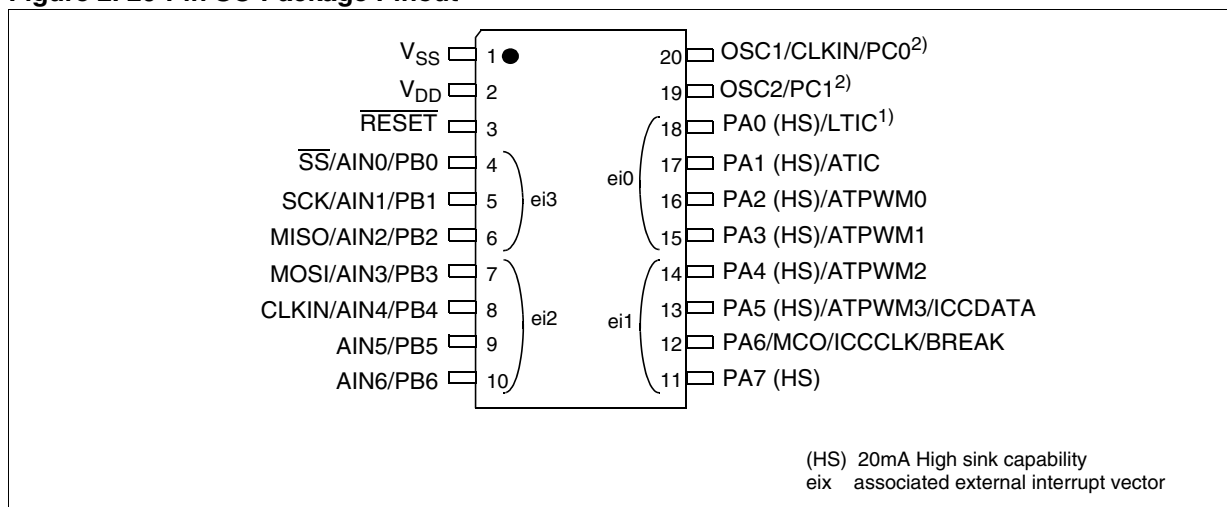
Figure 2. 20-Pin SO Package Pinout

$V_{SS}$ 1
$V_{DD}$ 2
$\overline{RESET}$ 3
$\overline{SS}$/AIN0/PB0 4
SCK/AIN1/PB1 5
MISO/AIN2/PB2 6
MOSI/AIN3/PB3 7
CLKIN/AIN4/PB4 8
AIN5/PB5 9
AIN6/PB6 10

ei3
ei2

20 OSC1/CLKIN/PC0$^{2)}$
19 OSC2/PC1$^{2)}$
18 PA0 (HS)/LTIC$^{1)}$
17 PA1 (HS)/ATIC
16 PA2 (HS)/ATPWM0
15 PA3 (HS)/ATPWM1
14 PA4 (HS)/ATPWM2
13 PA5 (HS)/ATPWM3/ICCDATA
12 PA6/MCO/ICCCLK/BREAK
11 PA7 (HS)

ei0
ei1

(HS) 20mA High sink capability
eix associated external interrupt vector